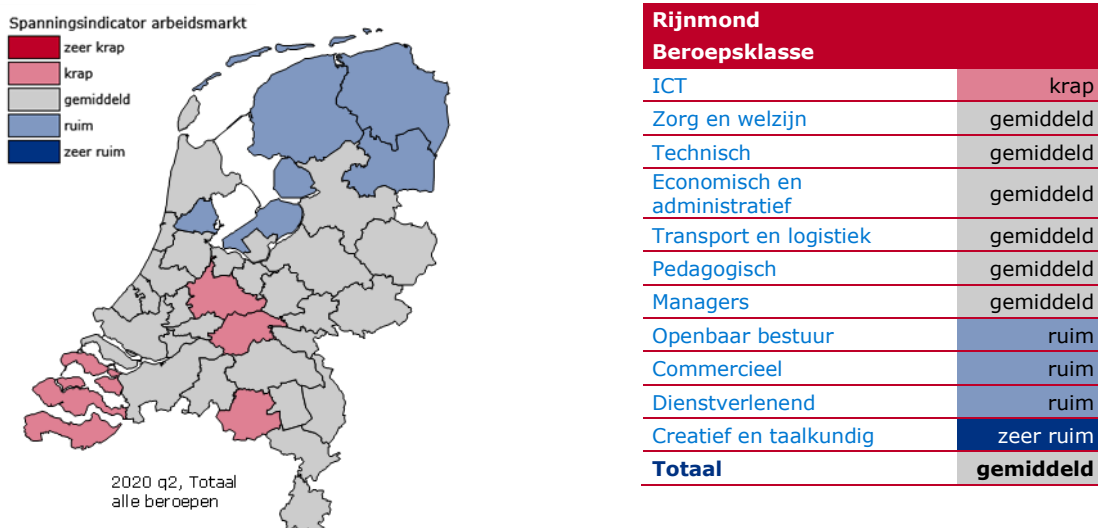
Spanningsindicator arbeidsmarkt
zeer krap
krap
gemiddeld
ruim
zeer ruim

2020 q2, Totaal alle beroepen

| Rijnmond Beroepsklasse | |
|---|---|
| ICT | krap |
| Zorg en welzijn | gemiddeld |
| Technisch | gemiddeld |
| Economisch en administratief | gemiddeld |
| Transport en logistiek | gemiddeld |
| Pedagogisch | gemiddeld |
| Managers | gemiddeld |
| Openbaar bestuur | ruim |
| Commercieel | ruim |
| Dienstverlenend | ruim |
| Creatief en taalkundig | zeer ruim |
| **Totaal** | **gemiddeld** |